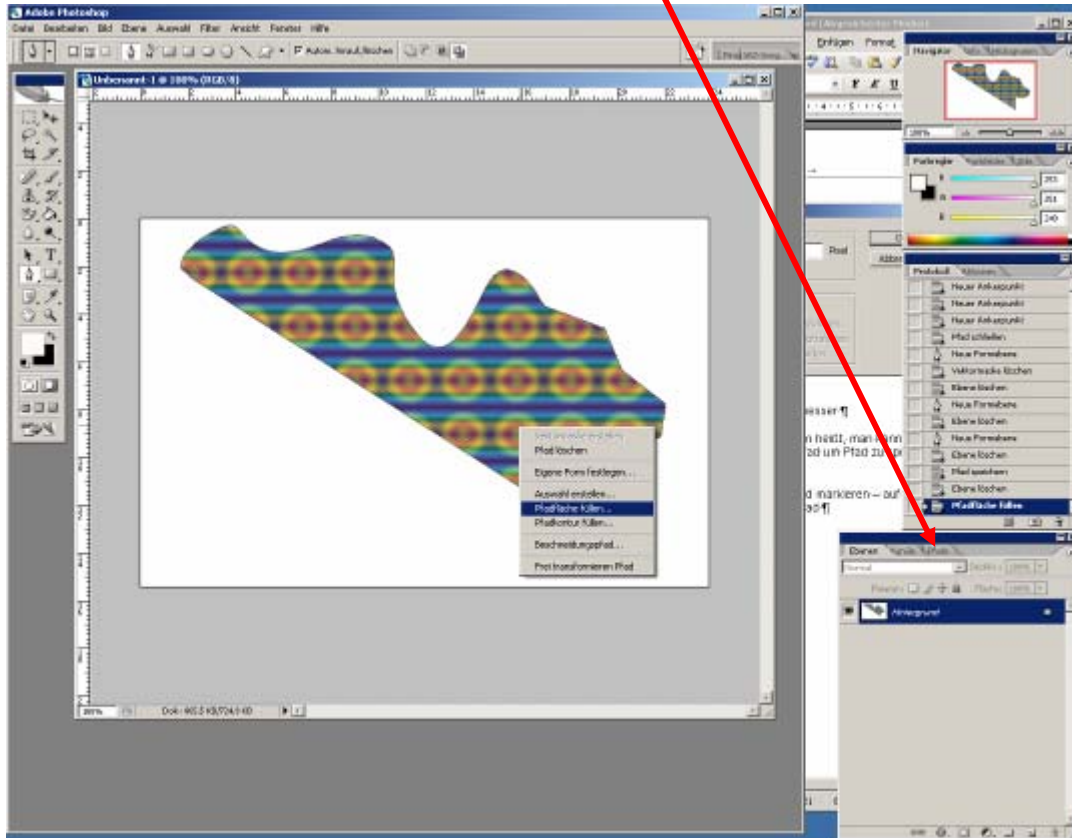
Adobe Photoshop

Datei Bearbeiten Bild Ebene Auswahl Filter Ansicht Fenster Hilfe

Autom. hinzuf./löschen

Unbenannt-1 @ 100% (RGB/8)

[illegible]
Pfad löschen
Eigene Form festlegen...
Auswahl erstellen...
Pfadfläche füllen...
Pfadkontur füllen...
Beschneidungspfad...
Frei transformieren Pfad

100%
Dok: 463,5 KB/724,6 KB

Einfügen Format

Navigator

100%

Farbregler
R 255
G 251
B 240

Pixel

Protokoll Aktionen
Neuer Ankerpunkt
Neuer Ankerpunkt
Neuer Ankerpunkt
Pfad schließen
Neue Formebene
Vektormaske löschen
Ebene löschen
Neue Formebene
Ebene löschen
Neue Formebene
Ebene löschen
Pfad speichern
Ebene löschen
Pfadfläche füllen

essser¶
n hieltt, man kann
ad um Pfad zu
d markieren – auf
ad¶

Ebenen
Normal
Deckkr.: 100%
Fixieren:
Fläche: 100%
Hintergrund